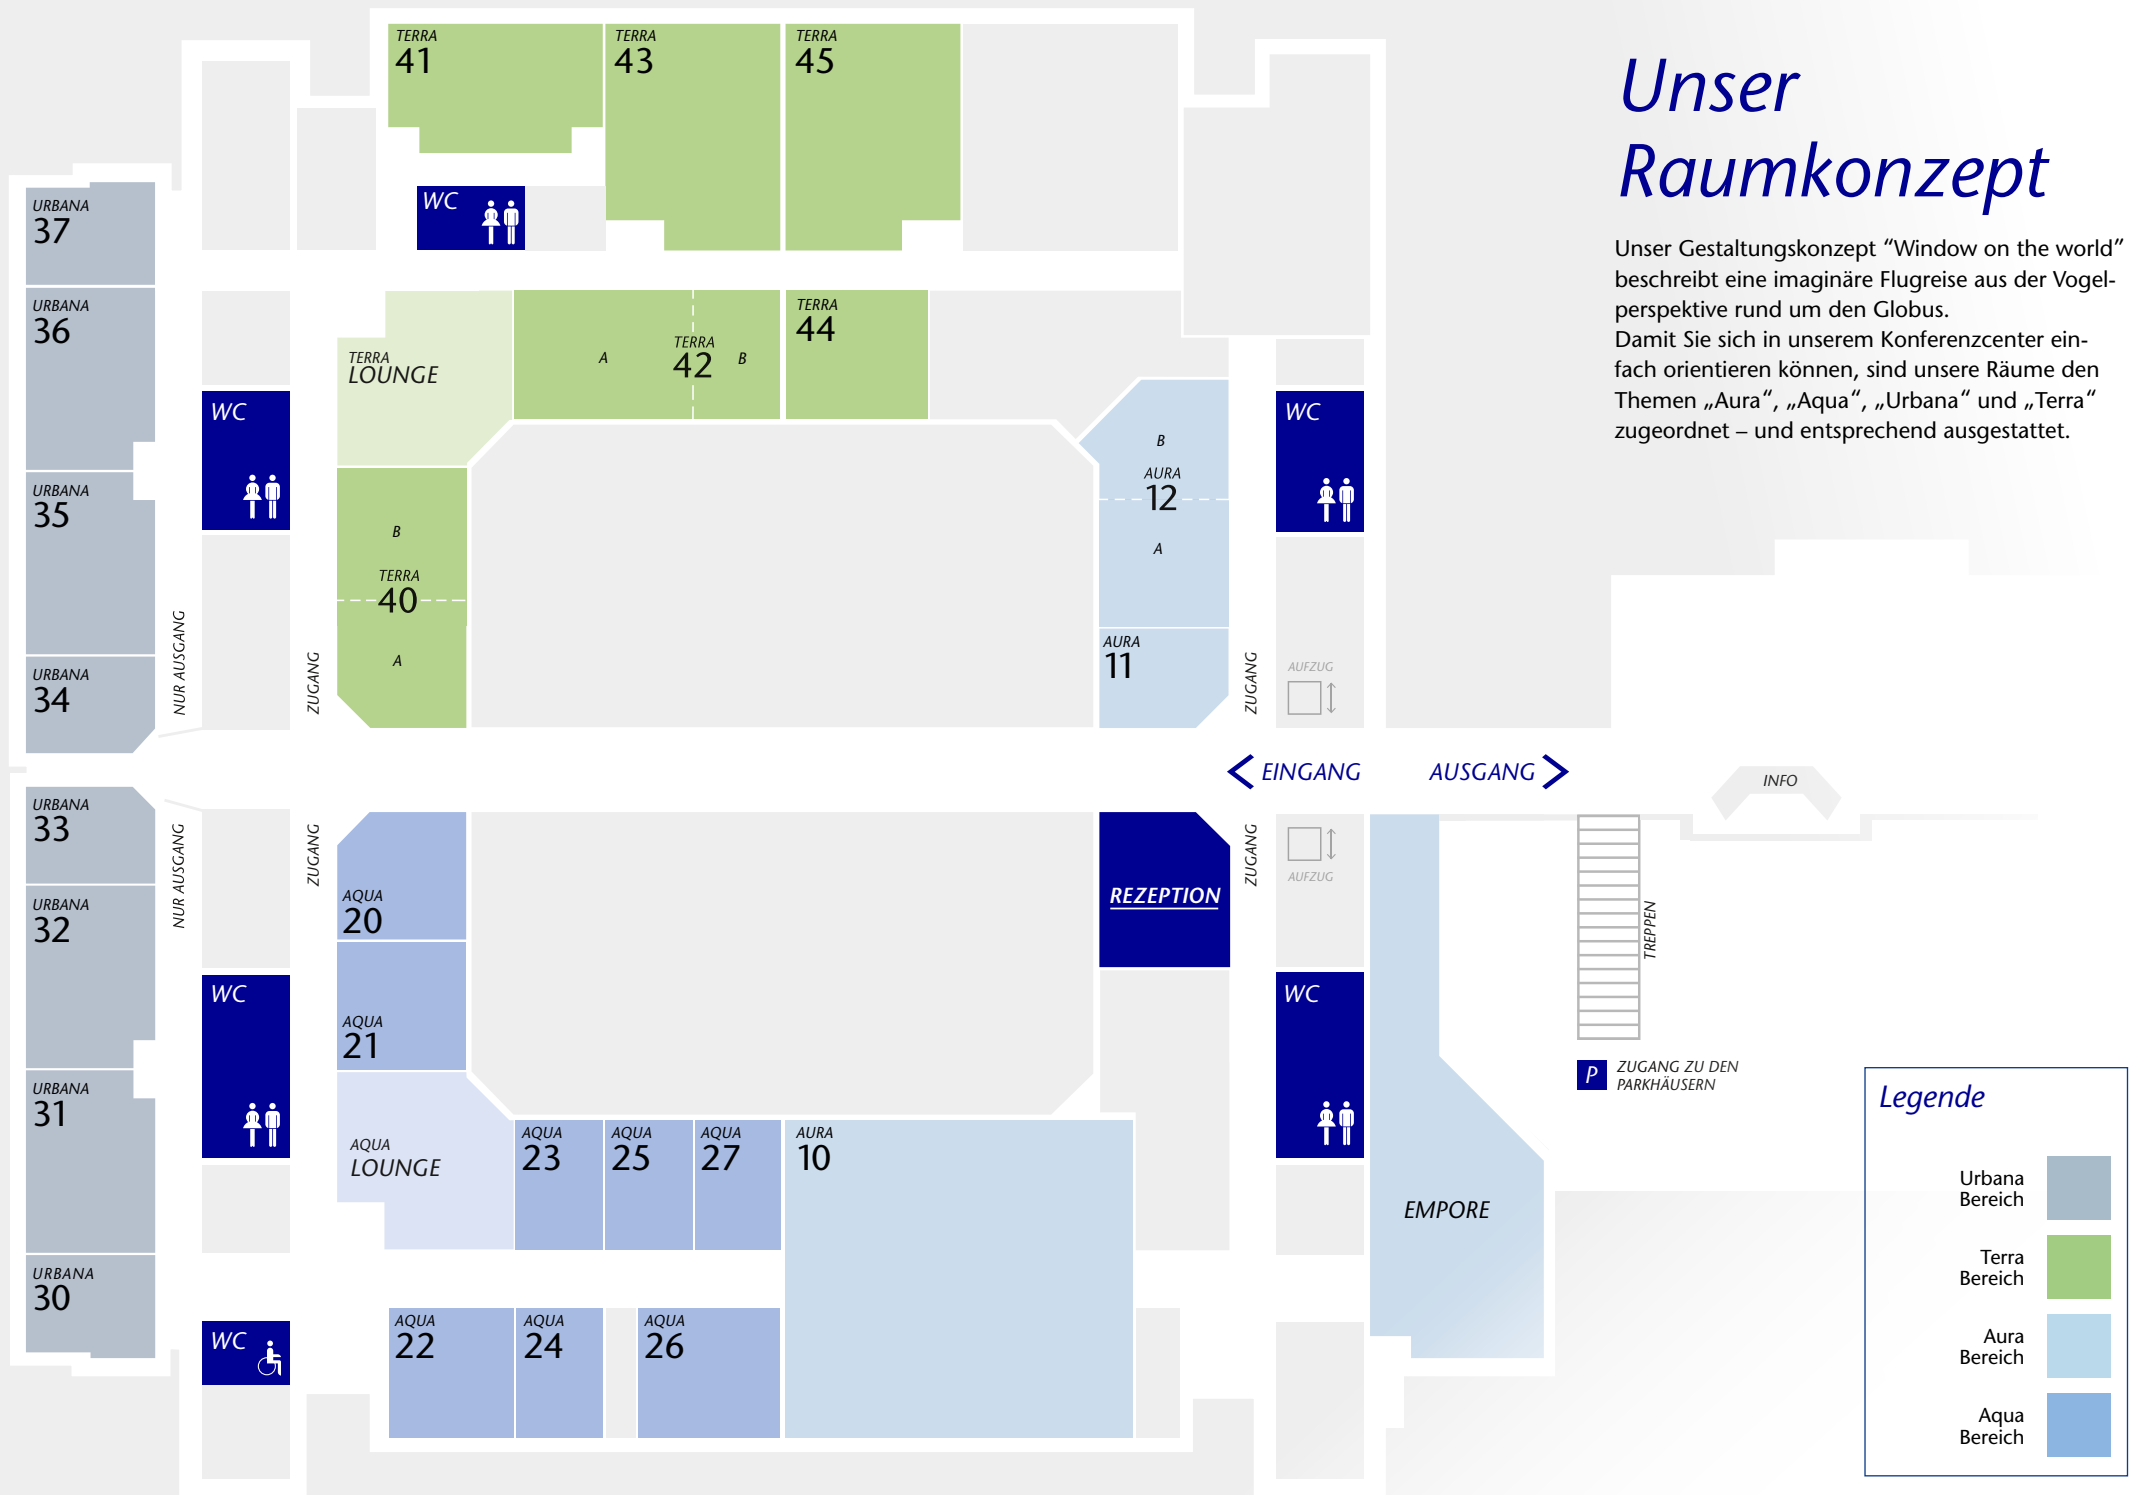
Unser Raumkonzept

Unser Gestaltungskonzept “Window on the world” beschreibt eine imaginäre Flugreise aus der Vogelperspektive rund um den Globus.
Damit Sie sich in unserem Konferenzcenter einfach orientieren können, sind unsere Räume den Themen „Aura“, „Aqua“, „Urbana“ und „Terra“ zugeordnet – und entsprechend ausgestattet.

TERRA 41
TERRA 43
TERRA 45
WC
URBANA 37
URBANA 36
URBANA 35
URBANA 34
URBANA 33
URBANA 32
URBANA 31
URBANA 30
WC
WC
WC
TERRA LOUNGE
A TERRA 42 B
TERRA 44
B TERRA 40 A
B AURA 12 A
AURA 11
WC
AUFZUG
NUR AUSGANG
ZUGANG
ZUGANG
EINGANG
AUSGANG
INFO
NUR AUSGANG
ZUGANG
ZUGANG
AUFZUG
AQUA 20
AQUA 21
REZEPTION
WC
TREPPEN
P ZUGANG ZU DEN PARKHÄUSERN
AQUA LOUNGE
AQUA 23
AQUA 25
AQUA 27
AURA 10
EMPORE
AQUA 22
AQUA 24
AQUA 26

Legende
Urbana Bereich
Terra Bereich
Aura Bereich
Aqua Bereich